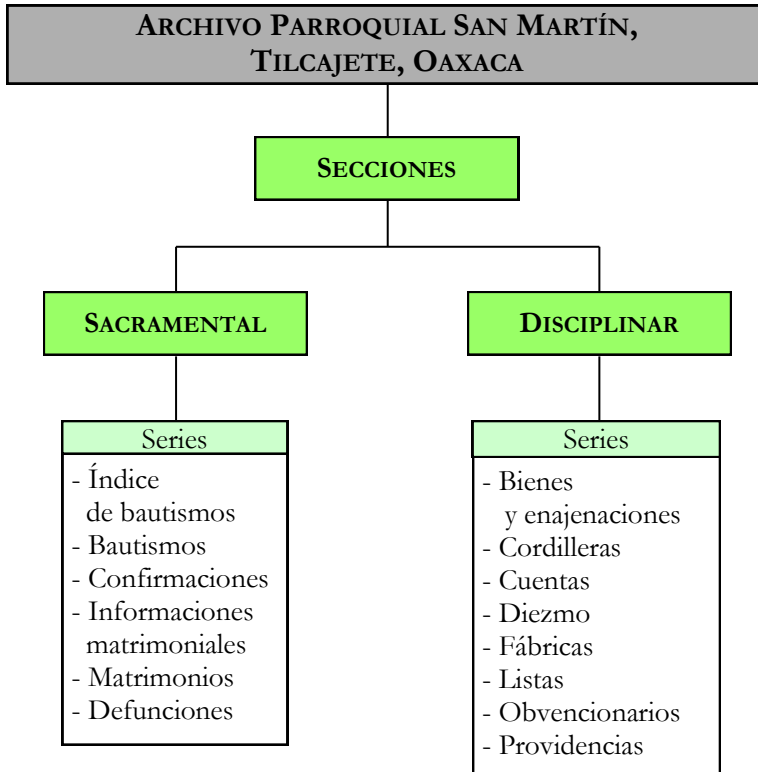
ARCHIVO PARROQUIAL SAN MARTÍN, TILCAJETE, OAXACA

SECCIONES

SACRAMENTAL

DISCIPLINAR

Series
- Índice de bautismos
- Bautismos
- Confirmaciones
- Informaciones matrimoniales
- Matrimonios
- Defunciones

Series
- Bienes y enajenaciones
- Cordilleras
- Cuentas
- Diezmo
- Fábricas
- Listas
- Obvencionarios
- Providencias